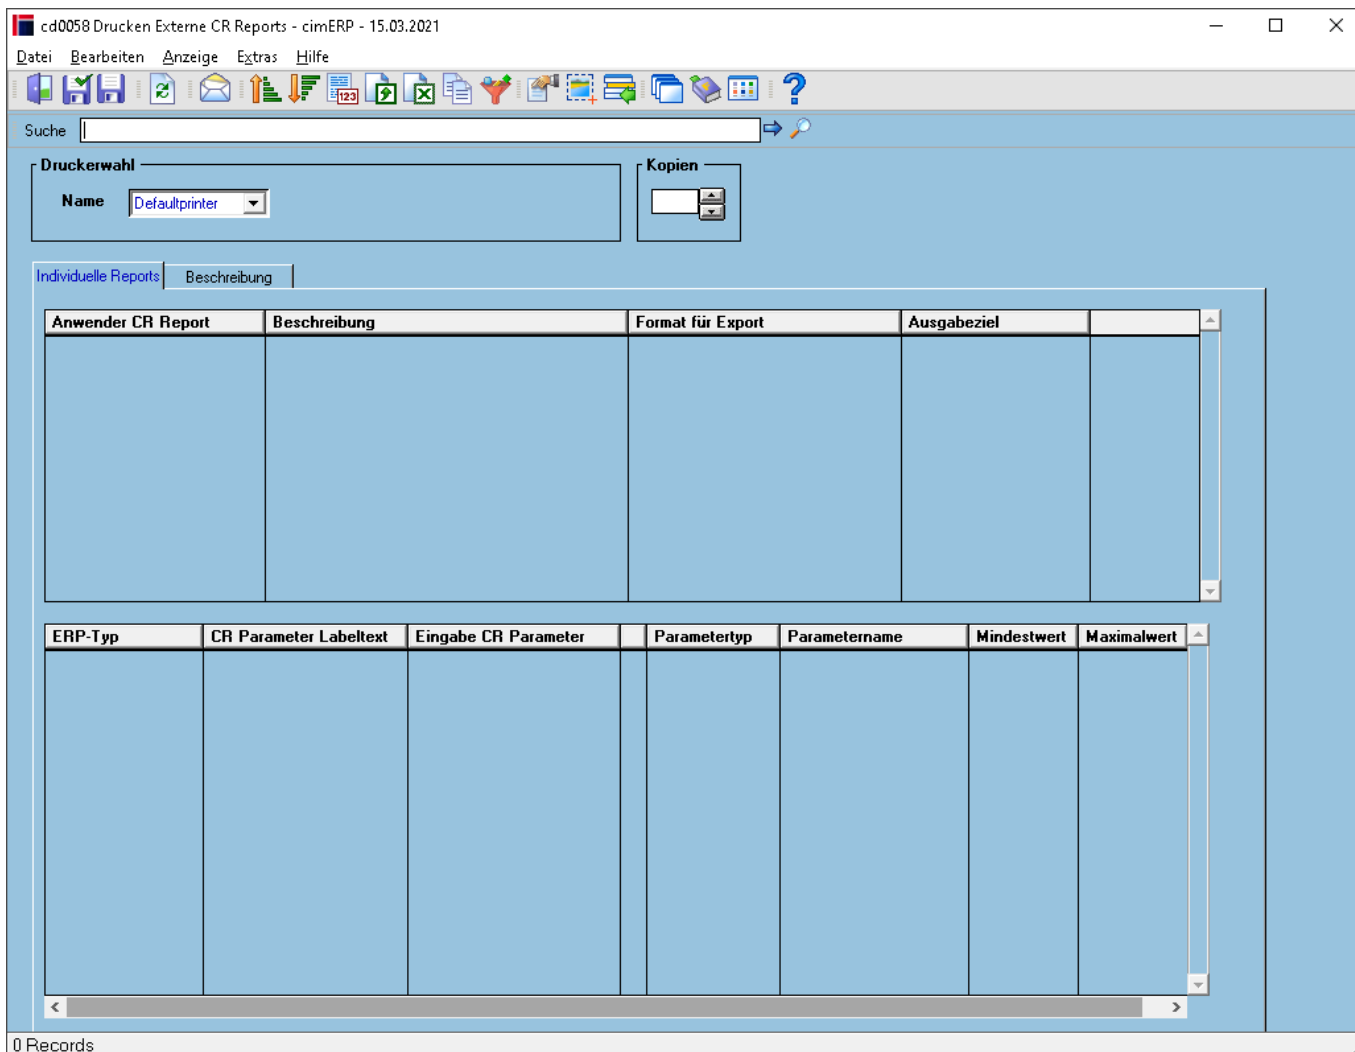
cd0058 Drucken Externe CR Reports - cimERP - 15.03.2021

Datei Bearbeiten Anzeige Extras Hilfe

Suche

Druckerwahl
Name Defaultprinter

Kopien

Individuelle Reports Beschreibung

| Anwender CR Report | Beschreibung | Format für Export | Ausgabeziel | |
|---|---|---|---|---|

| ERP-Typ | CR Parameter Labeltext | Eingabe CR Parameter | | Parametertyp | Parametername | Mindestwert | Maximalwert |
|---|---|---|---|---|---|---|---|

0 Records